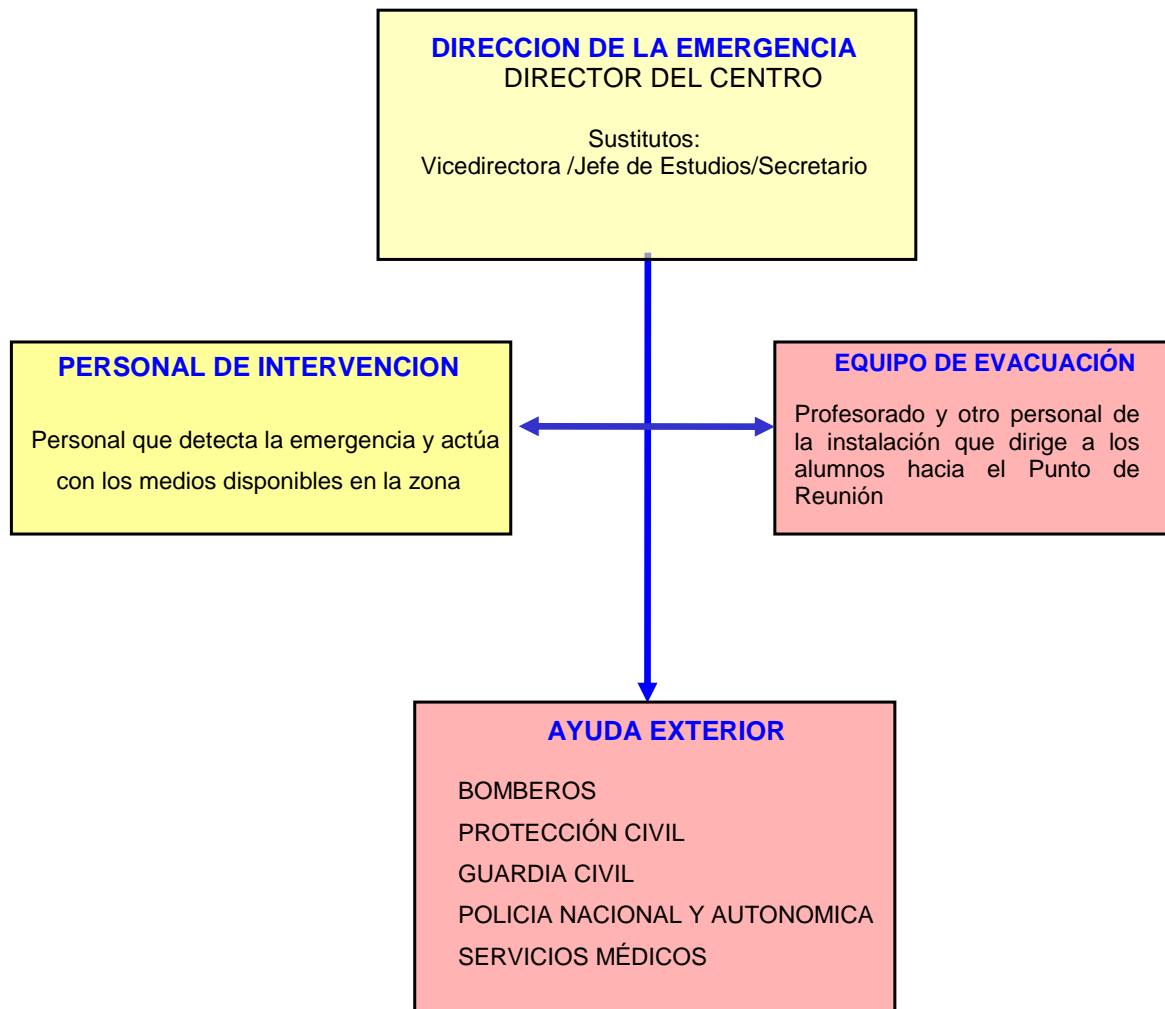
DIRECCION DE LA EMERGENCIA
DIRECTOR DEL CENTRO

Sustitutos:
Vicedirectora /Jefe de Estudios/Secretario

PERSONAL DE INTERVENCION

Personal que detecta la emergencia y actúa con los medios disponibles en la zona

EQUIPO DE EVACUACIÓN

Profesorado y otro personal de la instalación que dirige a los alumnos hacia el Punto de Reunión

AYUDA EXTERIOR

BOMBEROS
PROTECCIÓN CIVIL
GUARDIA CIVIL
POLICIA NACIONAL Y AUTONOMICA
SERVICIOS MÉDICOS